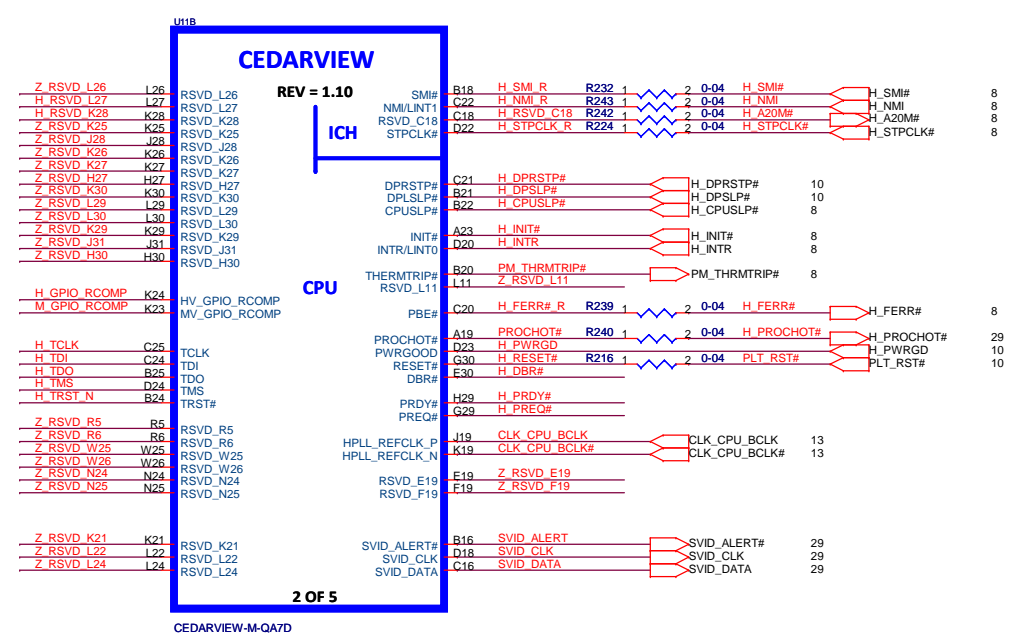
U11B

CEDARVIEW

REV = 1.10

ICH

CPU

2 OF 5

CEDARVIEW-M-QA7D

Z_RSVD_L26 L26 RSVD_L26
H_RSVD_L27 L27 RSVD_L27
H_RSVD_K28 K28 RSVD_K28
Z_RSVD_K25 K25 RSVD_K25
Z_RSVD_J28 J28 RSVD_J28
Z_RSVD_K26 K26 RSVD_K26
Z_RSVD_K27 K27 RSVD_K27
Z_RSVD_H27 H27 RSVD_H27
Z_RSVD_K30 K30 RSVD_K30
Z_RSVD_L29 L29 RSVD_L29
Z_RSVD_L30 L30 RSVD_L30
Z_RSVD_K29 K29 RSVD_K29
Z_RSVD_J31 J31 RSVD_J31
Z_RSVD_H30 H30 RSVD_H30

H_GPIO_RCOMP K24 HV_GPIO_RCOMP
M_GPIO_RCOMP K23 MV_GPIO_RCOMP

H_TCLK C25 TCLK
H_TDI C24 TDI
H_TDO B25 TDO
H_TMS D24 TMS
H_TRST_N B24 TRST#

Z_RSVD_R5 R5 RSVD_R5
Z_RSVD_R6 R6 RSVD_R6
Z_RSVD_W25 W25 RSVD_W25
Z_RSVD_W26 W26 RSVD_W26
Z_RSVD_N24 N24 RSVD_N24
Z_RSVD_N25 N25 RSVD_N25

Z_RSVD_K21 K21 RSVD_K21
Z_RSVD_L22 L22 RSVD_L22
Z_RSVD_L24 L24 RSVD_L24

SMI# B18 H_SMI_R R232 1 2 0-04 H_SMI# H_SMI# 8
NMI/LINT1 C22 H_NMI_R R243 1 2 0-04 H_NMI H_NMI 8
RSVD_C18 C18 H_RSVD_C18 R242 1 2 0-04 H_A20M# H_A20M# 8
STPCLK# D22 H_STPCLK_R R224 1 2 0-04 H_STPCLK# H_STPCLK# 8

DPRSTP# C21 H_DPRSTP# H_DPRSTP# 10
DPLSLP# B21 H_DPSLP# H_DPSLP# 10
CPUSLP# B22 H_CPUSLP# H_CPUSLP# 8

INIT# A23 H_INIT# H_INIT# 8
INTR/LINT0 D20 H_INTR H_INTR 8

THERMTRIP# B20 PM_THRMTRIP# PM_THRMTRIP# 8
RSVD_L11 L11 Z_RSVD_L11

PBE# C20 H_FERR#_R R239 1 2 0-04 H_FERR# H_FERR# 8

PROCHOT# A19 PROCHOT# R240 1 2 0-04 H_PROCHOT# H_PROCHOT# 29
PWRGOOD D23 H_PWRGD H_PWRGD 10
RESET# G30 H_RESET# R216 1 2 0-04 PLT_RST# PLT_RST# 10
DBR# E30 H_DBR#

PRDY# H29 H_PRDY#
PREQ# G29 H_PREQ#

HPLL_REFCLK_P J19 CLK_CPU_BCLK CLK_CPU_BCLK 13
HPLL_REFCLK_N K19 CLK_CPU_BCLK# CLK_CPU_BCLK# 13

RSVD_E19 E19 Z_RSVD_E19
RSVD_F19 F19 Z_RSVD_F19

SVID_ALERT# B16 SVID_ALERT SVID_ALERT# 29
SVID_CLK D18 SVID_CLK SVID_CLK 29
SVID_DATA C16 SVID_DATA SVID_DATA 29